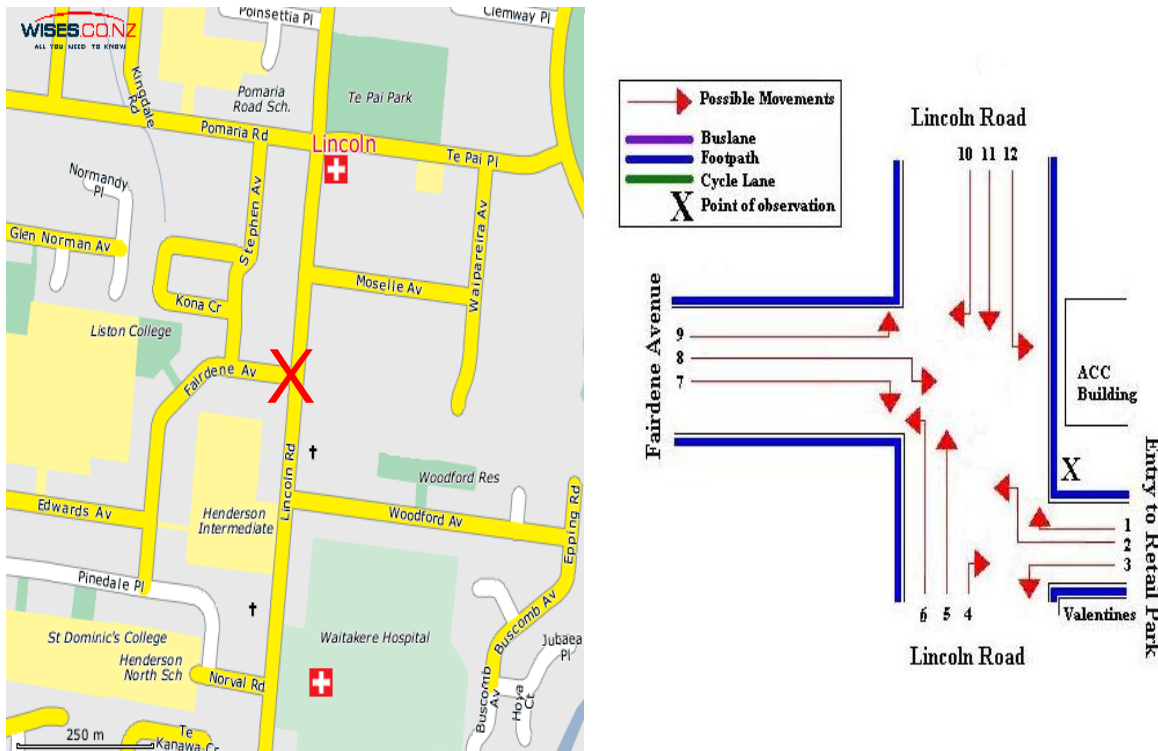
WISES.CO.NZ
ALL YOU NEED TO KNOW

Poinsettia Pl
Clemway Pl
Kingdale Rd
Pomaria Road Sch.
Te Pai Park
Pomaria Rd
Lincoln
Te Pai Pl
Normandy Pl
Stephen Av
Waipareira Av
Glen Norman Av
Kona Cr
Moselle Av
Liston College
Fairdene Av
X
Lincoln Rd
Woodford Res
Edwards Av
Henderson Intermediate
Woodford Av
Epping Rd
Pinedale Pl
Buscomb Av
St Dominic's College
Waitakere Hospital
Jubaea Pl
Henderson North Sch
Norval Rd
Buscomb Av
Hoya Ct
250 m
Te Kanawa Cr

Possible Movements
Buslane
Footpath
Cycle Lane
X Point of observation

Lincoln Road
10 11 12
Fairdene Avenue
9
8
7
ACC Building
X
Entry to Retail Park
1
2
3
Valentines
6 5 4
Lincoln Road